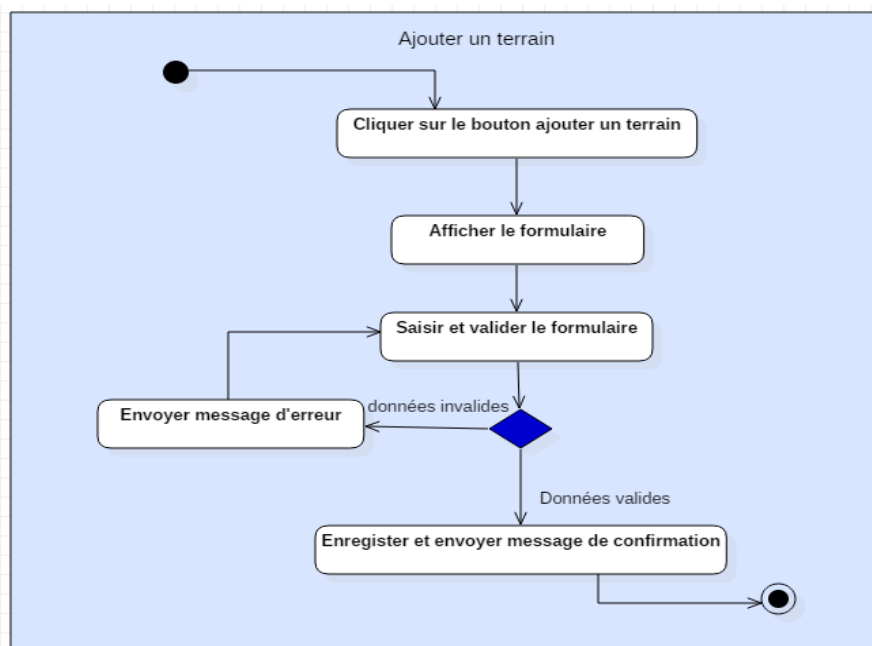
Ajouter un terrain

Cliquer sur le bouton ajouter un terrain

Afficher le formulaire

Saisir et valider le formulaire

Envoyer message d'erreur

données invalides

Données valides

Enregister et envoyer message de confirmation